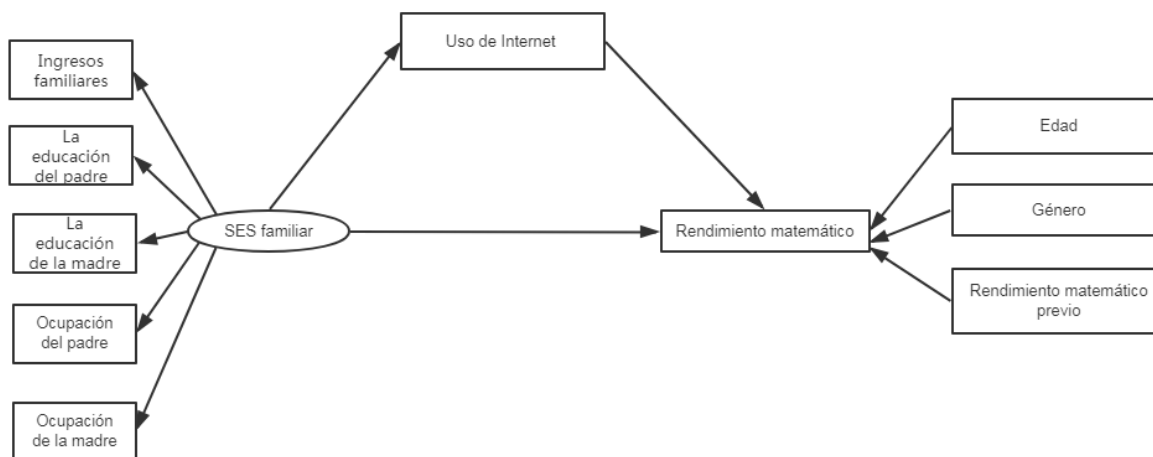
Ingresos familiares

La educación del padre

La educación de la madre

Ocupación del padre

Ocupación de la madre

SES familiar

Uso de Internet

Rendimiento matemático

Edad

Género

Rendimiento matemático previo